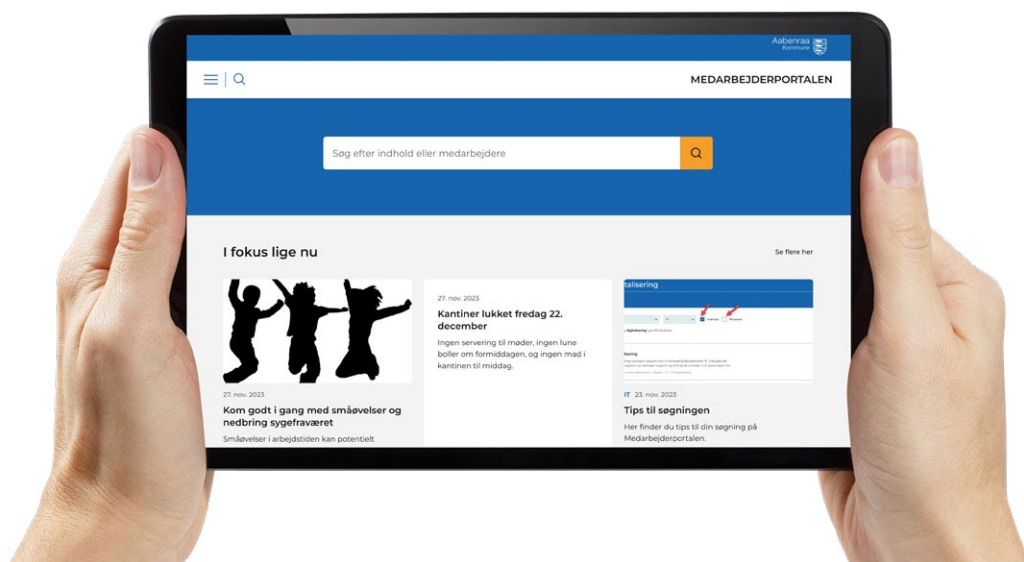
Aabenraa Kommune

MEDARBEJDERPORTALEN

Søg efter indhold eller medarbejdere

I fokus lige nu

Se flere her

27. nov. 2023

Kom godt i gang med småøvelser og nedbring sygefraværet

Småøvelser i arbejdstiden kan potentielt

27. nov. 2023

Kantiner lukket fredag 22. december

Ingen servering til møder, ingen lune boller om formiddagen, og ingen mad i kantinen til middag.

talisering

IT 23. nov. 2023

Tips til søgningen

Her finder du tips til din søgning på Medarbejderportalen.